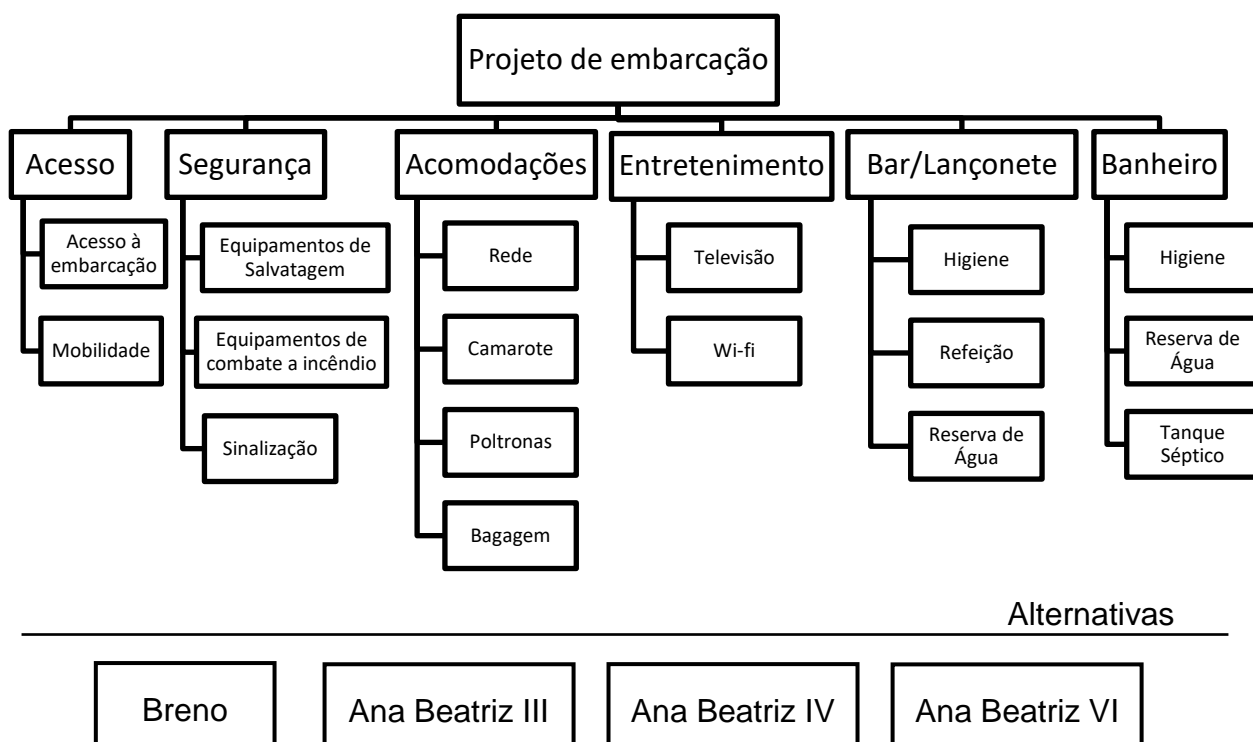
Projeto de embarcação

Acesso
Acesso à embarcação
Mobilidade

Segurança
Equipamentos de Salvatagem
Equipamentos de combate a incêndio
Sinalização

Acomodações
Rede
Camarote
Poltronas
Bagagem

Entretenimento
Televisão
Wi-fi

Bar/Lançonete
Higiene
Refeição
Reserva de Água

Banheiro
Higiene
Reserva de Água
Tanque Séptico

Alternativas

Breno
Ana Beatriz III
Ana Beatriz IV
Ana Beatriz VI